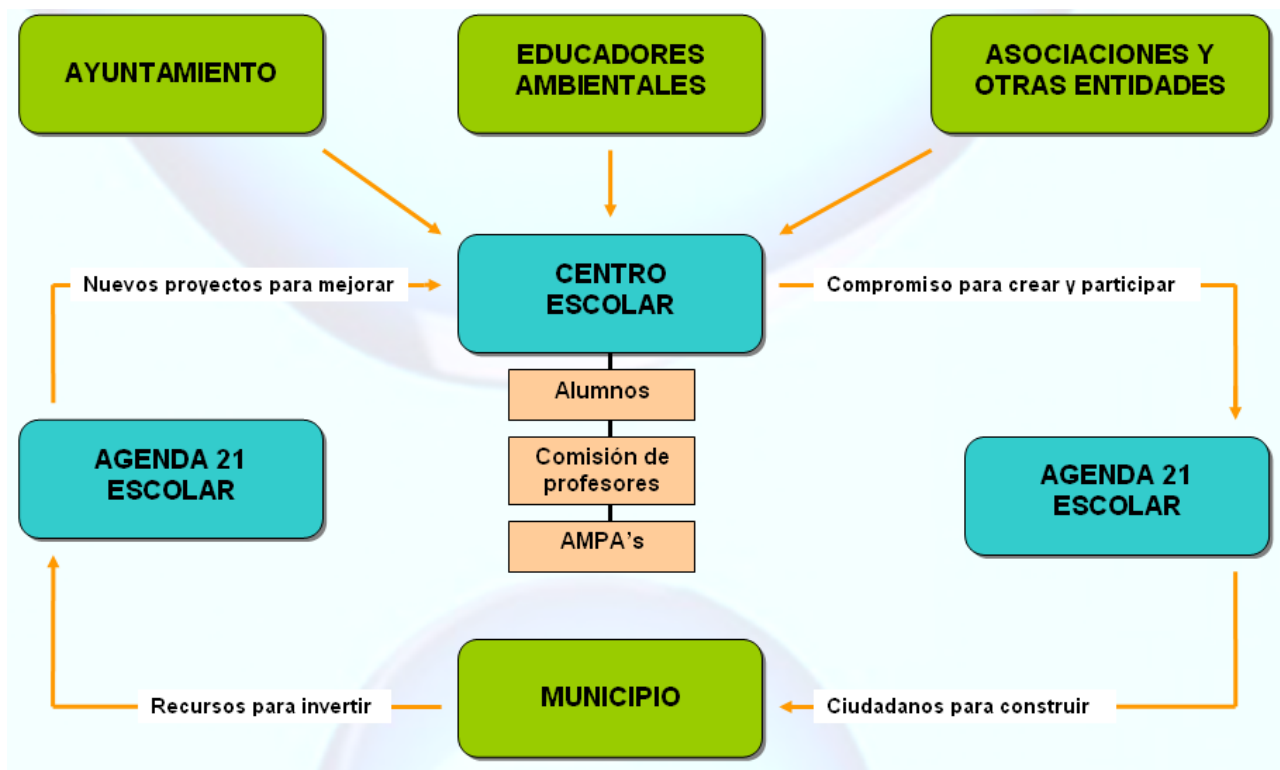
AYUNTAMIENTO

EDUCADORES AMBIENTALES

ASOCIACIONES Y OTRAS ENTIDADES

Nuevos proyectos para mejorar

CENTRO ESCOLAR

Compromiso para crear y participar

Alumnos

Comisión de profesores

AMPA's

AGENDA 21 ESCOLAR

AGENDA 21 ESCOLAR

Recursos para invertir

MUNICIPIO

Ciudadanos para construir